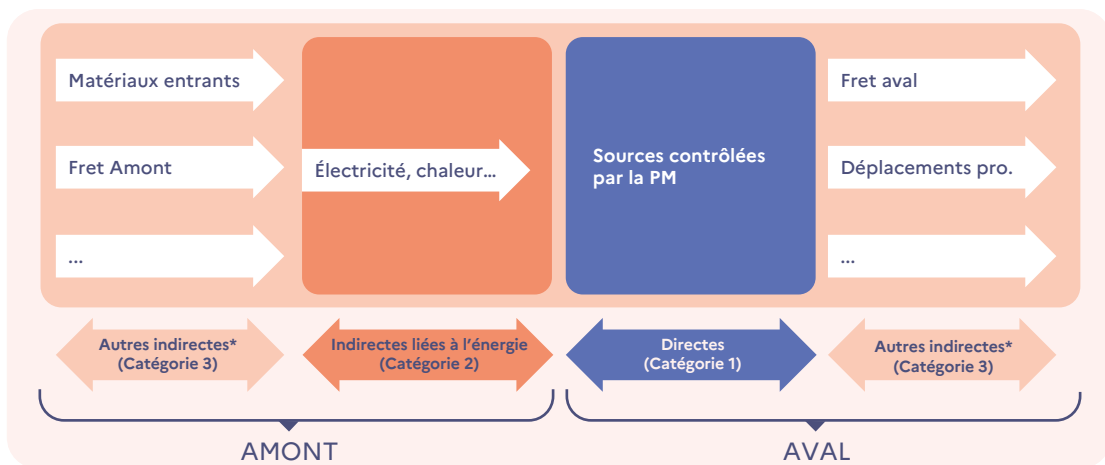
Matériaux entrants

Fret Amont

...

Électricité, chaleur...

Sources contrôlées par la PM

Fret aval

Déplacements pro.

...

Autres indirectes* (Catégorie 3)

Indirectes liées à l'énergie (Catégorie 2)

Directes (Catégorie 1)

Autres indirectes* (Catégorie 3)

AMONT

AVAL